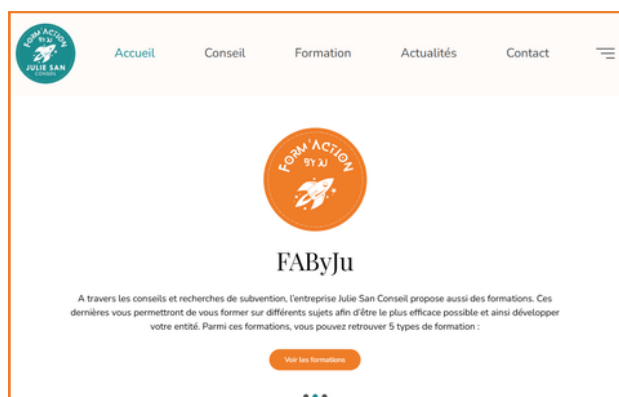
FORM'ACTION BY JU
JULIE SAN
CONSEIL

Accueil Conseil Formation Actualités Contact

FORM'ACTION BY JU

FAByJu

A travers les conseils et recherches de subvention, l'entreprise Julie San Conseil propose aussi des formations. Ces dernières vous permettront de vous former sur différents sujets afin d'être le plus efficace possible et ainsi développer votre entité. Parmi ces formations, vous pouvez retrouver 5 types de formation :

Voir les formations